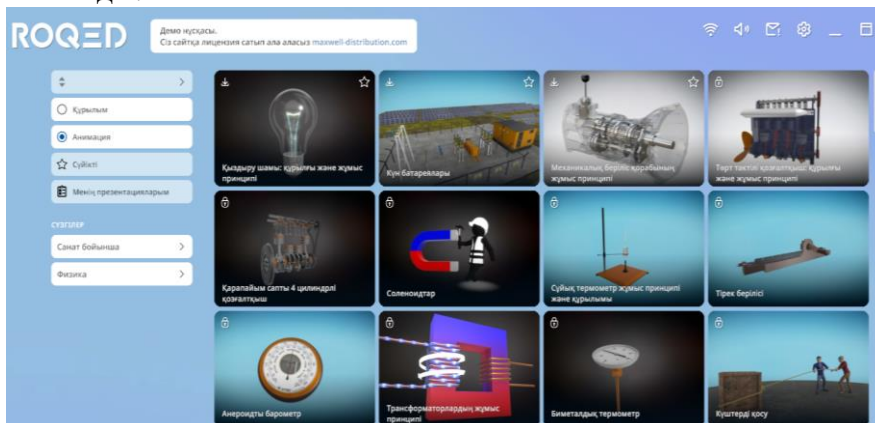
ROQED

Демо нұсқасы.
Сіз сайтқа лицензия сатып ала аласыз maxwell-distribution.com

Құрылым
Анимация
Сүйікті
Менің презентацияларым

СҮЗГІЛЕР
Санат бойынша
Физика

Қыздыру шамы: құрылғы және жұмыс принципі
Күн батареялары
Механикалық беріліс қорабының жұмыс принципі
Төрт тактілі қозғалтқыш құрылымы және жұмыс принципі
Қарапайым сапты 4 цилиндрлі қозғалтқыш
Соленоидтар
Сұйық термометр жұмыс принципі және құрылымы
Тірек берілісі
Анероидты барометр
Трансформаторлардың жұмыс принципі
Биметалдық термометр
Күштерді қосу